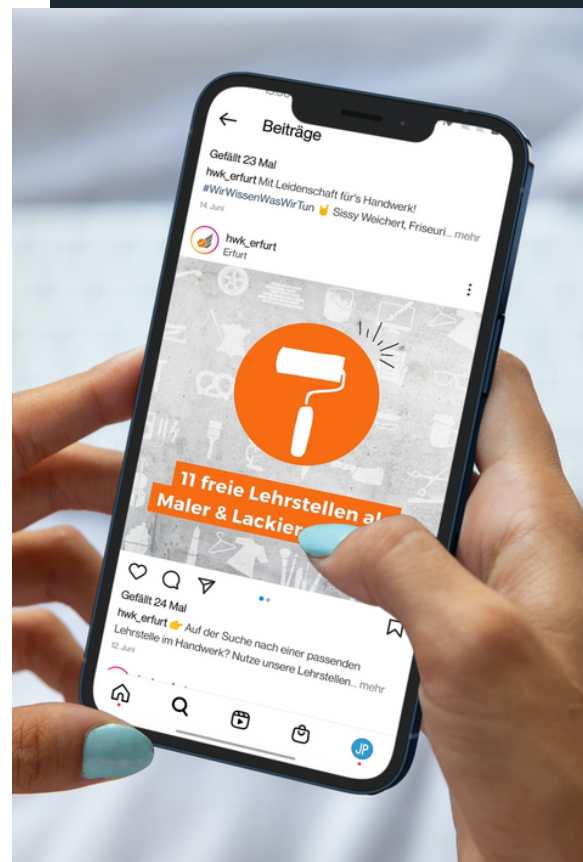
Beiträge

Gefällt 23 Mal
hwk_erfurt Mit Leidenschaft für's Handwerk! #WirWissenWasWirTun 🤘 Sissy Weichert, Friseuri... mehr
14. Juni

hwk_erfurt
Erfurt

11 freie Lehrstellen al
Maler & Lackier

Gefällt 24 Mal
hwk_erfurt 👉 Auf der Suche nach einer passenden Lehrstelle im Handwerk? Nutze unsere Lehrstellen... mehr
12. Juni

JP